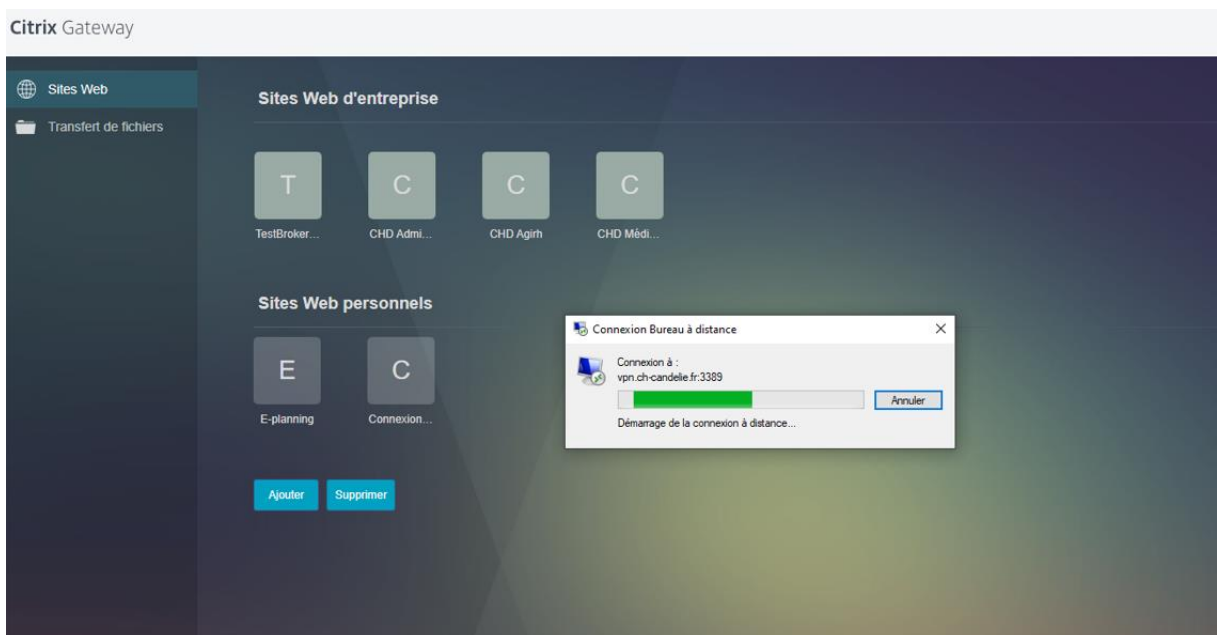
Citrix Gateway

Sites Web

Transfert de fichiers

Sites Web d'entreprise

T
TestBroker...

C
CHD Admi...

C
CHD Agirh

C
CHD Médi...

Sites Web personnels

E
E-planning

C
Connexion...

Ajouter

Supprimer

Connexion Bureau à distance

Connexion à :
vpn.ch-candelie.fr:3389

Annuler

Démarrage de la connexion à distance...